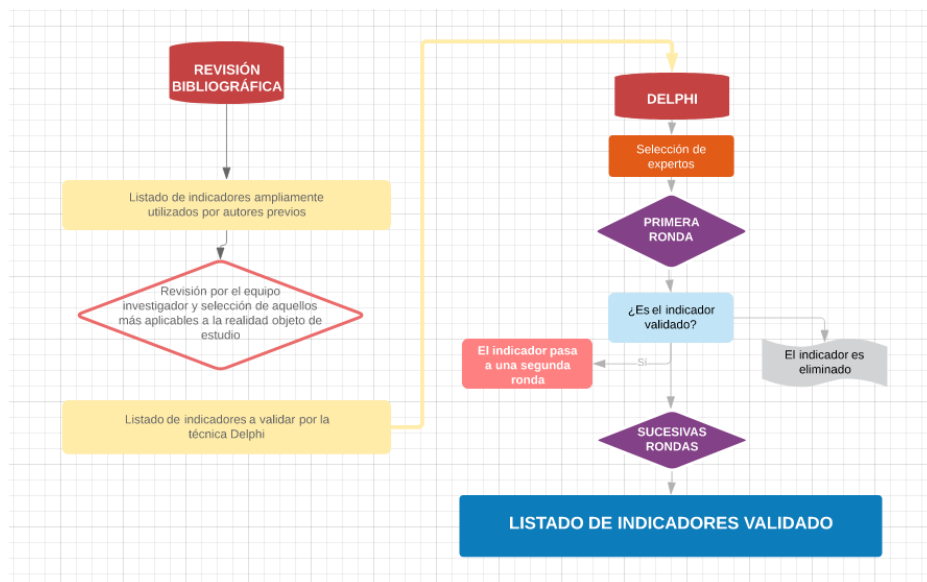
REVISIÓN BIBLIOGRÁFICA

Listado de indicadores ampliamente utilizados por autores previos

Revisión por el equipo investigador y selección de aquellos más aplicables a la realidad objeto de estudio

Listado de indicadores a validar por la técnica Delphi

DELPHI

Selección de expertos

PRIMERA RONDA

¿Es el indicador validado?

SI

El indicador pasa a una segunda ronda

El indicador es eliminado

SUCESIVAS RONDAS

LISTADO DE INDICADORES VALIDADO